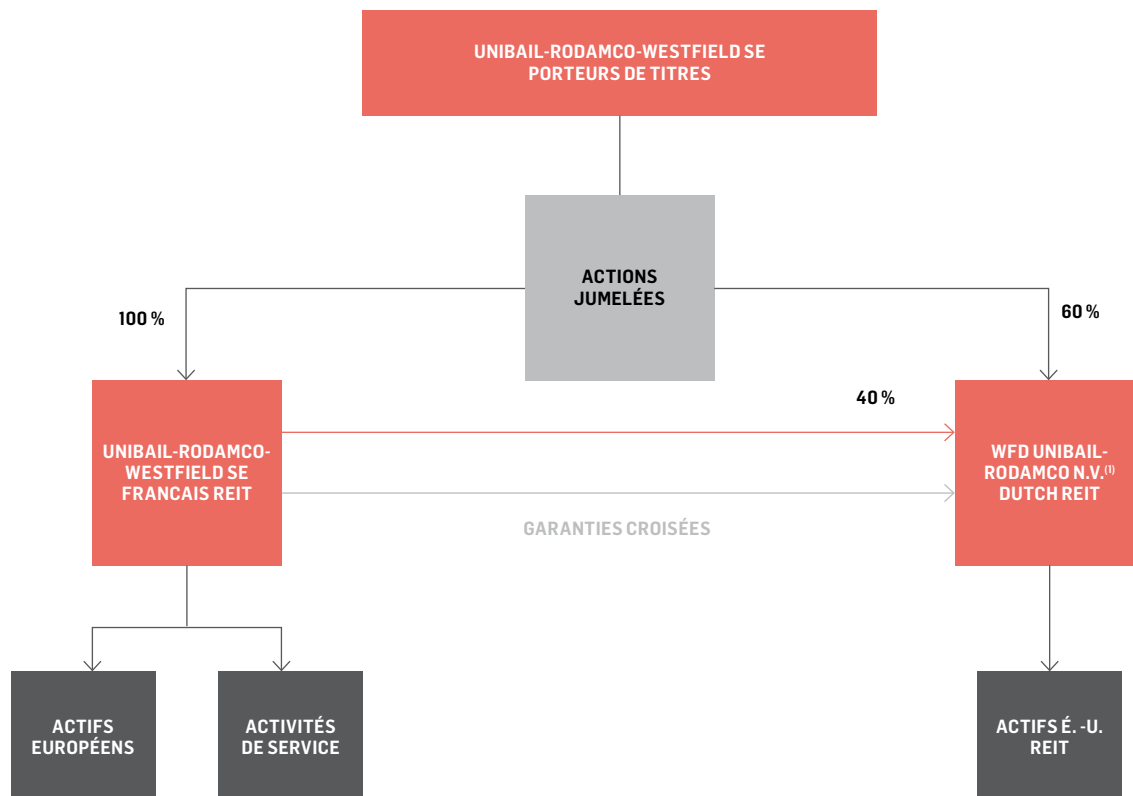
UNIBAIL-RODAMCO-WESTFIELD SE
PORTEURS DE TITRES

ACTIONS
JUMELÉES

100 %

60 %

40 %

UNIBAIL-RODAMCO-WESTFIELD SE
FRANCAIS REIT

WFD UNIBAIL-RODAMCO N.V.$^{(1)}$
DUTCH REIT

GARANTIES CROISÉES

ACTIFS
EUROPÉENS

ACTIVITÉS
DE SERVICE

ACTIFS É. -U.
REIT